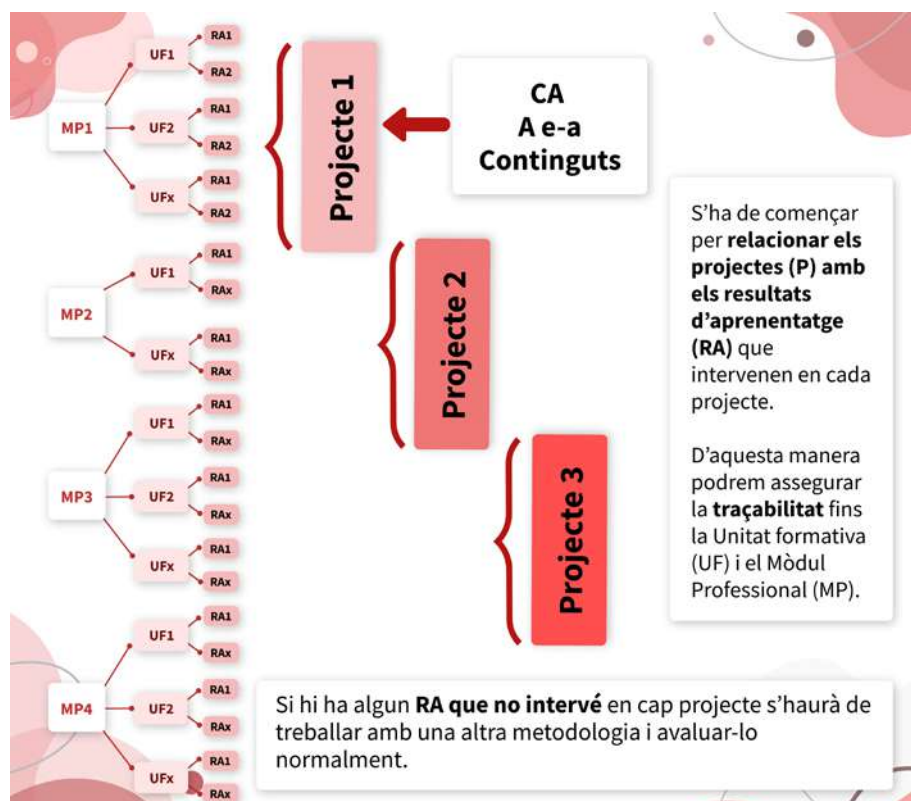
MP1
UF1
RA1
RA2
UF2
RA1
RA2
UFx
RA1
RA2

MP2
UF1
RA1
RAx
UFx
RA1
RAx

MP3
UF1
RA1
RAx
UF2
RA1
RAx
UFx
RA1
RAx

MP4
UF1
RA1
RAx
UF2
RA1
RAx
UFx
RA1
RAx

Projecte 1

CA
A e-a
Continguts

Projecte 2

Projecte 3

S'ha de començar per **relacionar els projectes (P) amb els resultats d'aprenentatge (RA)** que intervenen en cada projecte.

D'aquesta manera podrem assegurar la **traçabilitat** fins la Unitat formativa (UF) i el Mòdul Professional (MP).

Si hi ha algun **RA que no intervé** en cap projecte s'haurà de treballar amb una altra metodologia i avaluar-lo normalment.